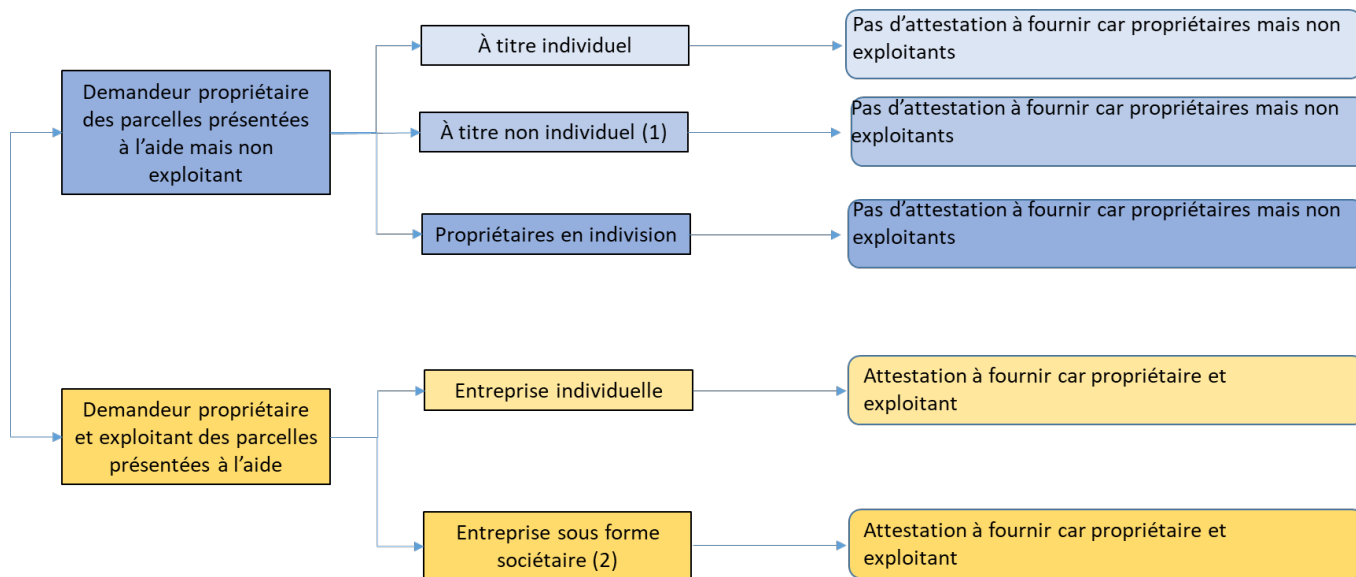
Demandeur propriétaire des parcelles présentées à l'aide mais non exploitant

À titre individuel

Pas d'attestation à fournir car propriétaires mais non exploitants

À titre non individuel (1)

Pas d'attestation à fournir car propriétaires mais non exploitants

Propriétaires en indivision

Pas d'attestation à fournir car propriétaires mais non exploitants

Demandeur propriétaire et exploitant des parcelles présentées à l'aide

Entreprise individuelle

Attestation à fournir car propriétaire et exploitant

Entreprise sous forme sociétaire (2)

Attestation à fournir car propriétaire et exploitant